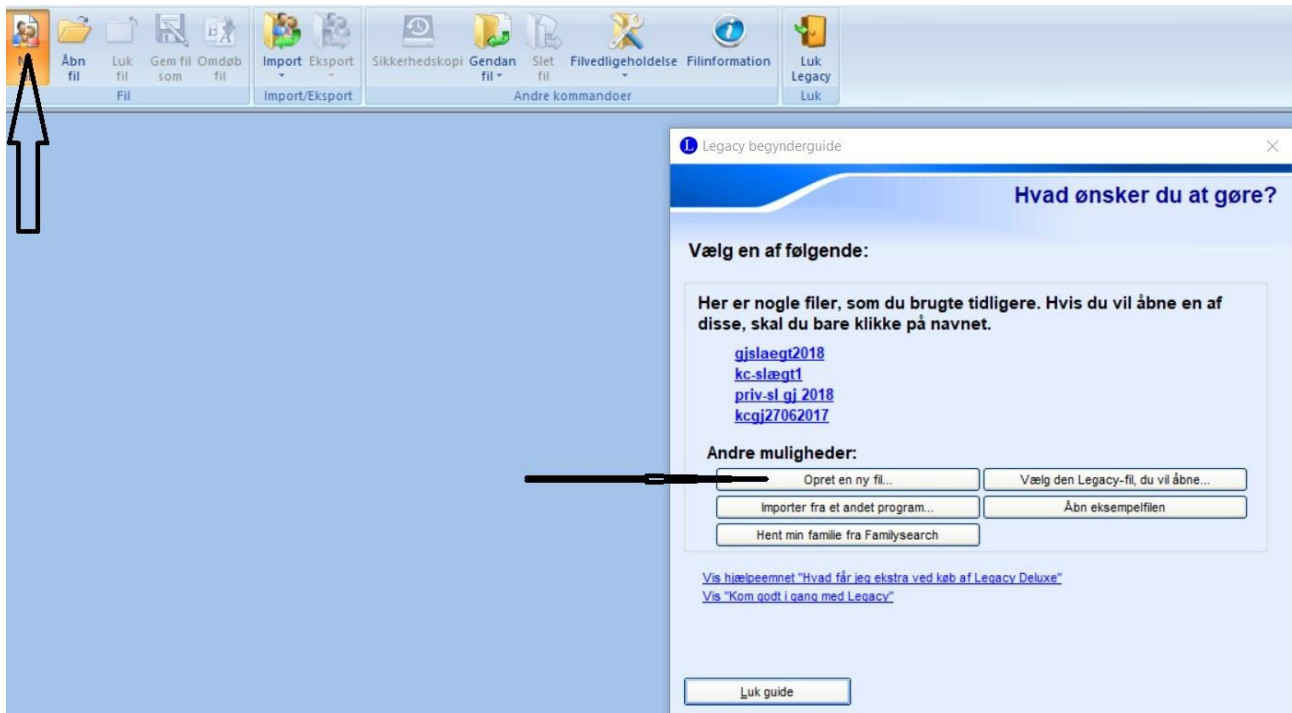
N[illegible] Åbn fil | Luk fil | Gem fil som | Omdøb fil
Fil
Import | Eksport
Import/Eksport
Sikkerhedskopi | Gendan fil | Slet fil | Filvedligeholdelse | Filinformation
Andre kommandoer
Luk Legacy
Luk

Legacy begynderguide

Hvad ønsker du at gøre?

Vælg en af følgende:

Her er nogle filer, som du brugte tidligere. Hvis du vil åbne en af disse, skal du bare klikke på navnet.

gjslaegt2018
kc-slægt1
priv-sl gj 2018
kcgj27062017

Andre muligheder:

Opret en ny fil...
Vælg den Legacy-fil, du vil åbne...
Importer fra et andet program...
Åbn eksempelfilen
Hent min familie fra Familysearch

Vis hjælpeemnet "Hvad får jeg ekstra ved køb af Legacy Deluxe"
Vis "Kom godt i gang med Legacy"

Luk guide